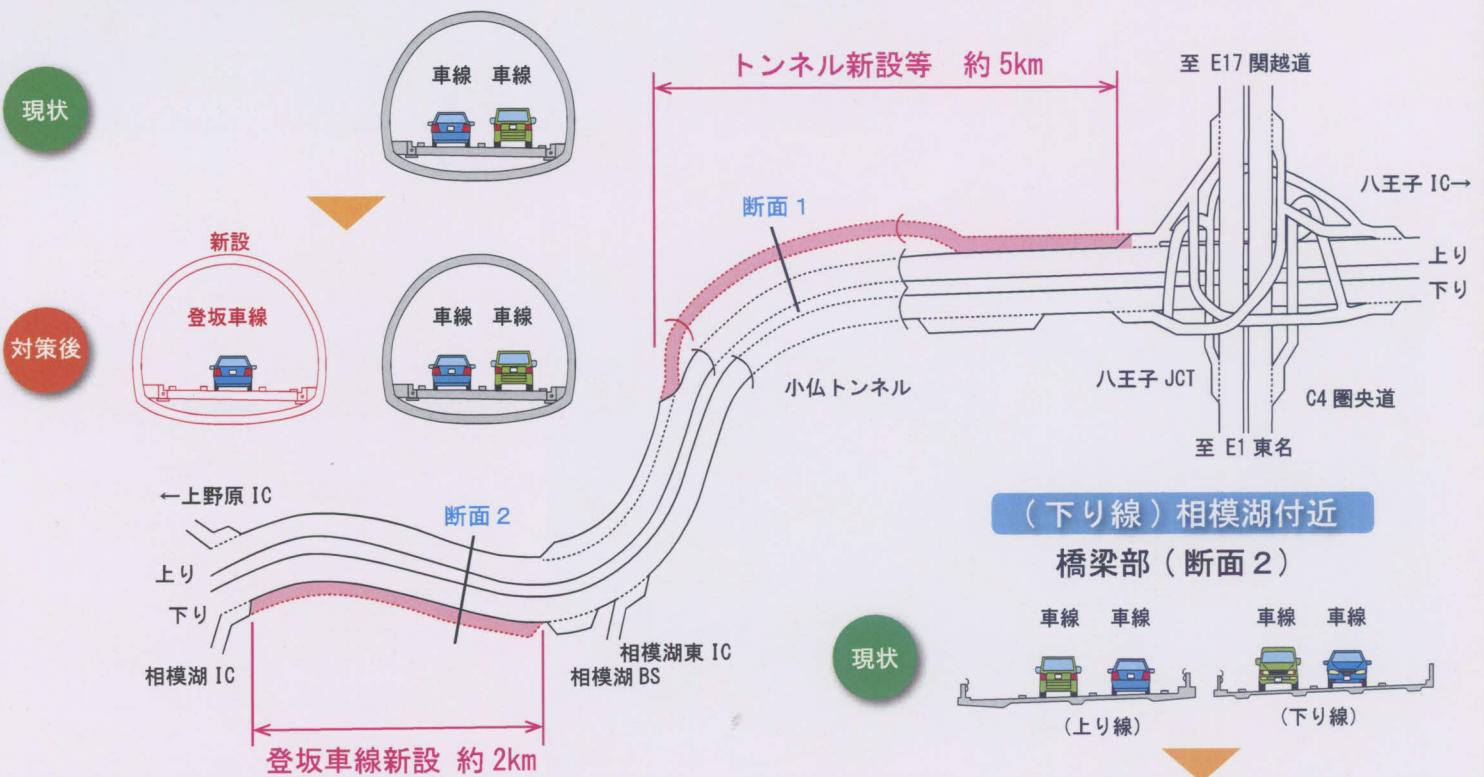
現状

車線 車線

新設

登坂車線

対策後

車線 車線

トンネル新設等 約 5km

断面 1

至 E17 関越道

八王子 IC→

上り

下り

小仏トンネル

八王子 JCT

C4 圏央道

至 E1 東名

←上野原 IC

断面 2

上り

下り

相模湖 IC

相模湖東 IC

相模湖 BS

登坂車線新設 約 2km

（下り線）相模湖付近

橋梁部（断面 2）

現状

車線 車線

車線 車線

（上り線）

（下り線）